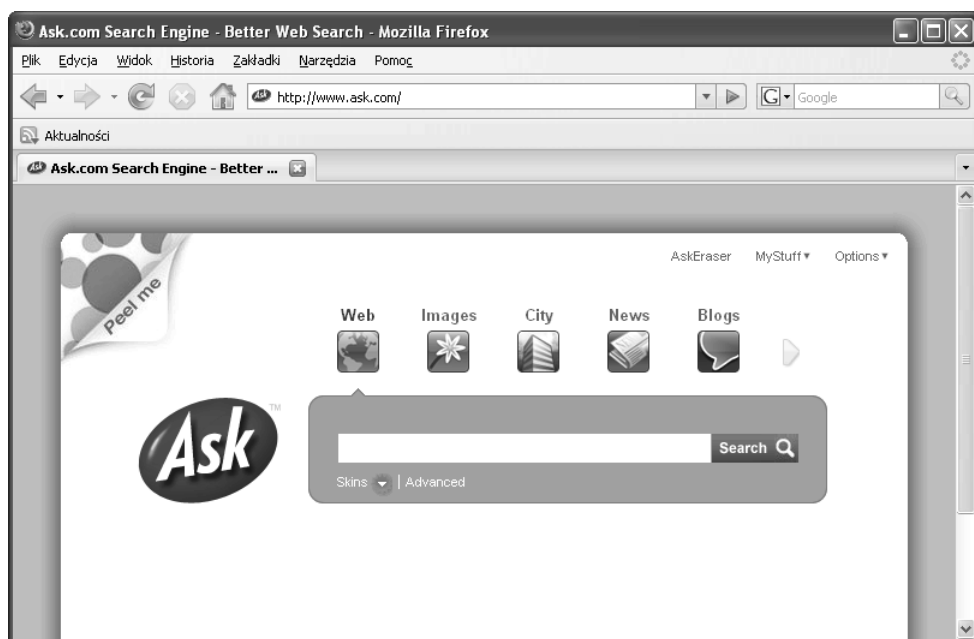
Ask.com Search Engine - Better Web Search - Mozilla Firefox

Plik Edycja Widok Historia Zakładki Narzędzia Pomoc

http://www.ask.com/

Google

Aktualności

Ask.com Search Engine - Better ...

Peel me

AskEraser MyStuff ▾ Options ▾

Web Images City News Blogs

Ask ™

Search

Skins | Advanced